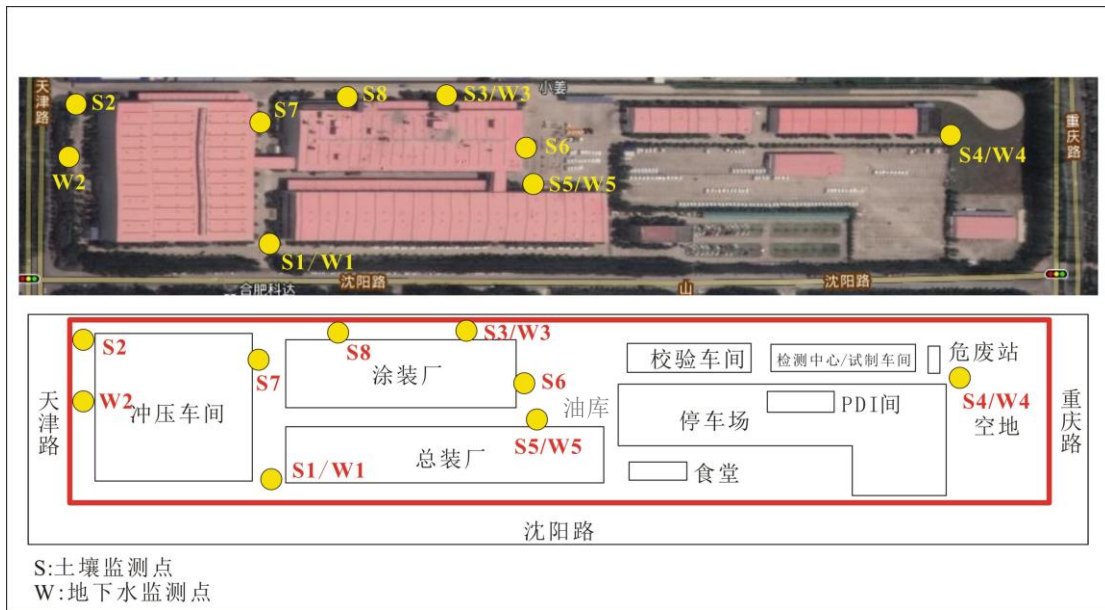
天津路
S2
W2
S7
S8
S3/W3
小姜
S6
S5/W5
S4/W4
重庆路
S1/W1
沈阳路
合肥科达
沈阳路
山

S2
S8
S3/W3
校验车间
检测中心/试制车间
危废站
天津路
W2
冲压车间
S7
涂装厂
S6
S4/W4
空地
重庆路
油库
停车场
PDI间
总装厂
S5/W5
S1/W1
食堂
沈阳路

S:土壤监测点
W:地下水监测点